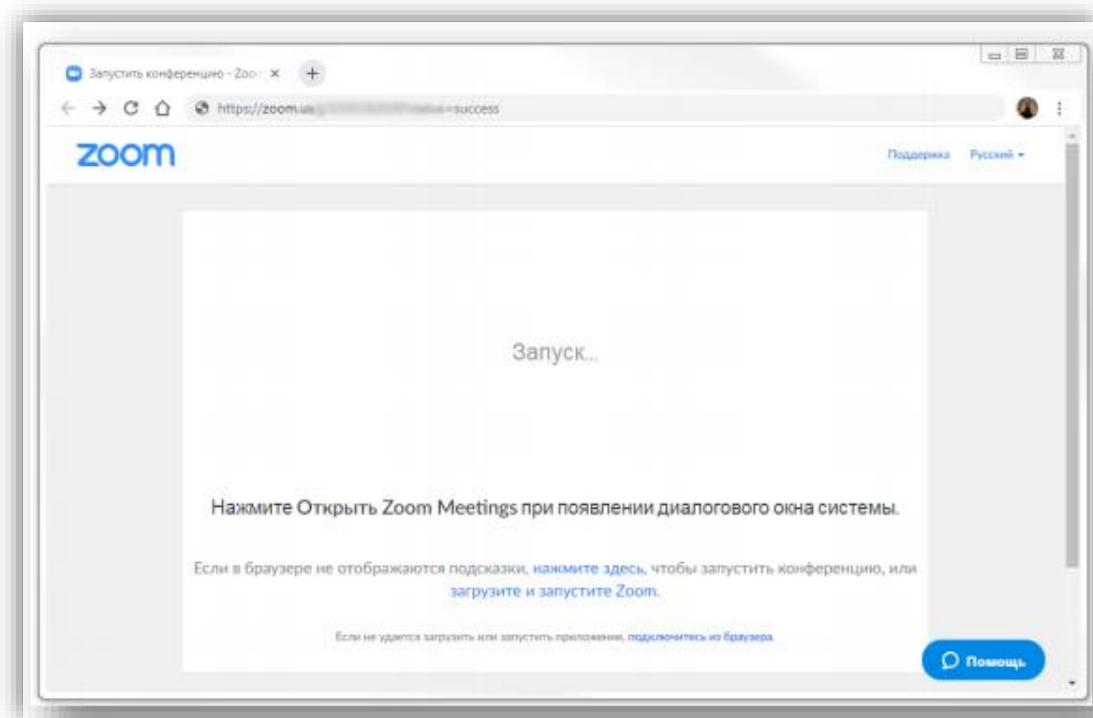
Запустить конференцию - Zoo ×

https://zoom.us/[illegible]=success

zoom

Поддержка Русский ▾

Запуск...

Нажмите Открыть Zoom Meetings при появлении диалогового окна системы.

Если в браузере не отображаются подсказки, нажмите здесь, чтобы запустить конференцию, или загрузите и запустите Zoom.

Если не удается загрузить или запустить приложение, подключитесь из браузера.

Помощь